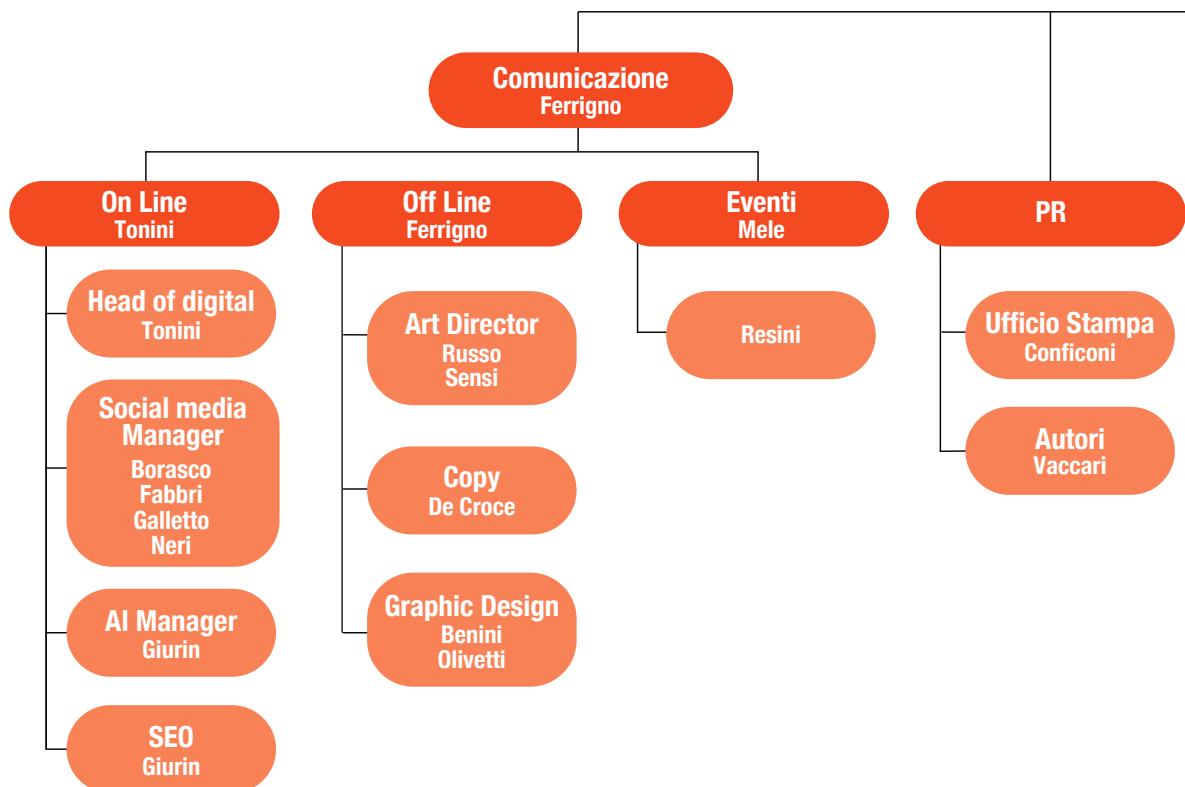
Comunicazione
Ferrigno

On Line
Tonini

Head of digital
Tonini

Social media Manager
Borasco
Fabbri
Galletto
Neri

AI Manager
Giurin

SEO
Giurin

Off Line
Ferrigno

Art Director
Russo
Sensi

Copy
De Croce

Graphic Design
Benini
Olivetti

Eventi
Mele

Resini

PR

Ufficio Stampa
Conficoni

Autori
Vaccari